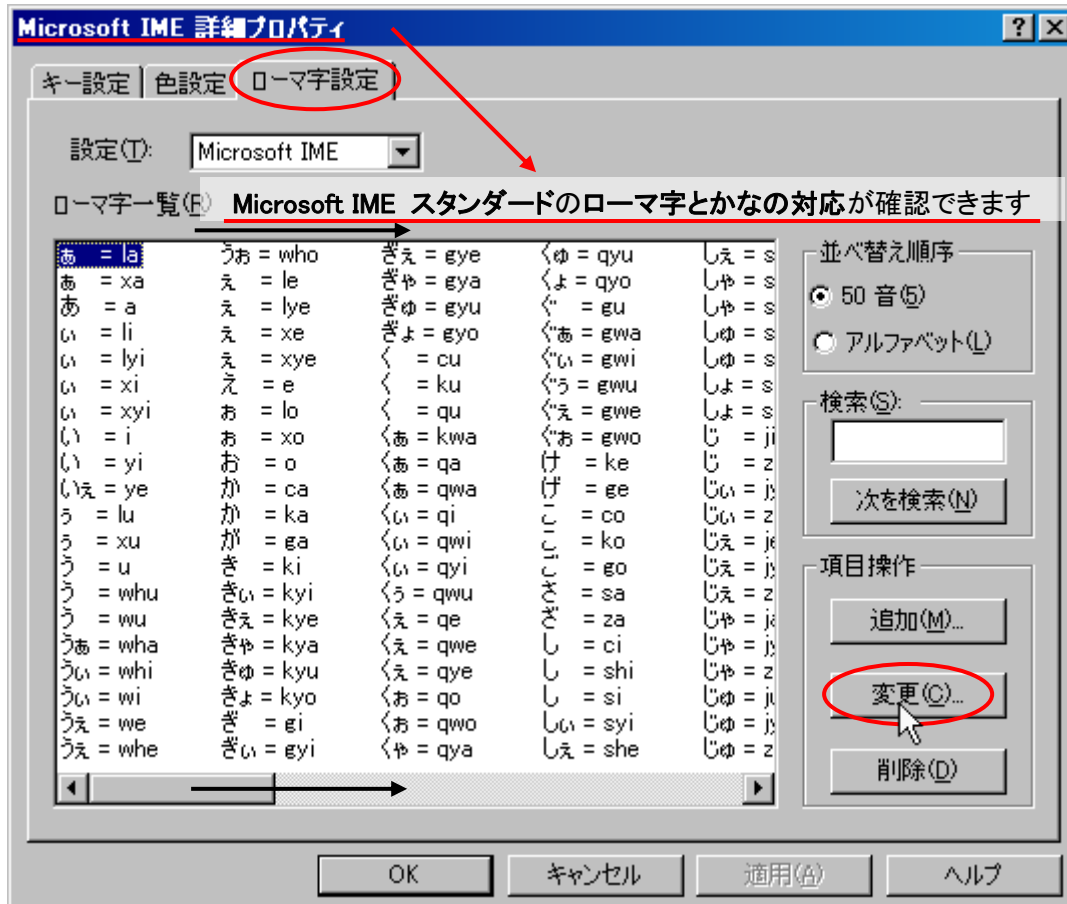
Microsoft IME 詳細プロパティ

?

キー設定 | 色設定 | ローマ字設定

設定(T): Microsoft IME

ローマ字一覧(R)

Microsoft IME スタンダードのローマ字とかなの対応が確認できます

ぁ = la
ぁ = xa
あ = a
ぃ = li
ぃ = lyi
ぃ = xi
ぃ = xyi
い = i
い = yi
いぇ = ye
ぅ = lu
ぅ = xu
う = u
う = whu
う = wu
うぁ = wha
うぃ = whi
うぃ = wi
うぇ = we
うぇ = whe

うぉ = who
ぇ = le
ぇ = lye
ぇ = xe
ぇ = xye
え = e
ぉ = lo
ぉ = xo
お = o
か = ca
か = ka
が = ga
き = ki
きぃ = kyi
きぇ = kye
きゃ = kya
きゅ = kyu
きょ = kyo
ぎ = gi
ぎぃ = gyi

ぎぇ = gye
ぎゃ = gya
ぎゅ = gyu
ぎょ = gyo
く = cu
く = ku
く = qu
くぁ = kwa
くぁ = qa
くぁ = qwa
くぃ = qi
くぃ = qwi
くぃ = qyi
くぅ = qwu
くぇ = qe
くぇ = qwe
くぇ = qye
くぉ = qo
くぉ = qwo
くゃ = qya

くゅ = qyu
くょ = qyo
ぐ = gu
ぐぁ = gwa
ぐぃ = gwi
ぐぅ = gwu
ぐぇ = gwe
ぐぉ = gwo
け = ke
げ = ge
こ = co
こ = ko
ご = go
さ = sa
ざ = za
し = ci
し = shi
し = si
しぃ = syi
しぇ = she

しぇ = s
しゃ = s
しゃ = s
しゅ = s
しゅ = s
しょ = s
しょ = s
じ = ji
じ = z
じぃ = jy
じぃ = z
じぇ = je
じぇ = jy
じぇ = z
じゃ = ja
じゃ = jy
じゃ = z
じゅ = ju
じゅ = jy
じゅ = z

並べ替え順序
50 音(S)
アルファベット(L)

検索(S):
次を検索(N)

項目操作
追加(M)...
変更(C)...
削除(D)

OK
キャンセル
適用(A)
ヘルプ